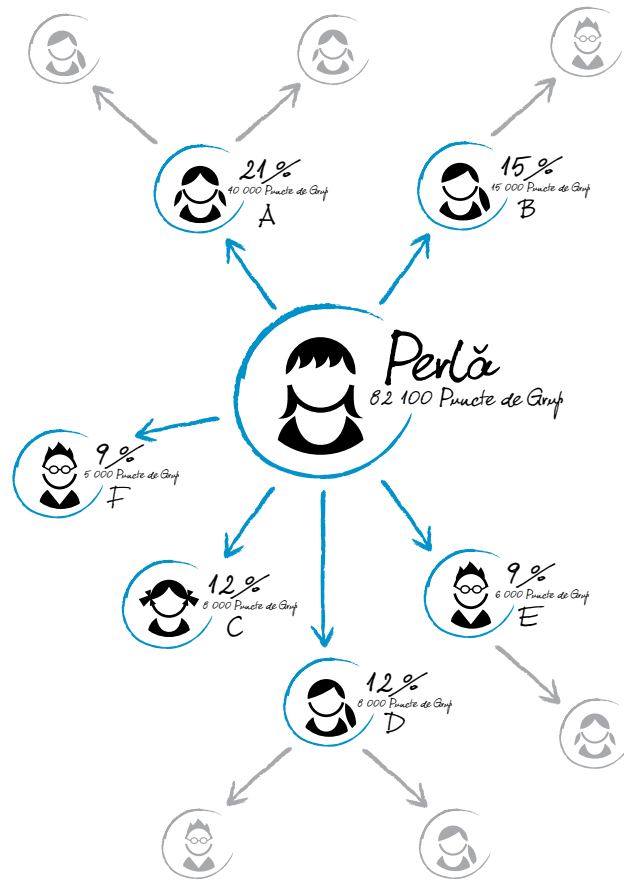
21 %
40 000 Puncte de Grup
A

15 %
15 000 Puncte de Grup
B

Perlă
82 100 Puncte de Grup

9 %
5 000 Puncte de Grup
F

12 %
8 000 Puncte de Grup
C

9 %
6 000 Puncte de Grup
E

12 %
8 000 Puncte de Grup
D